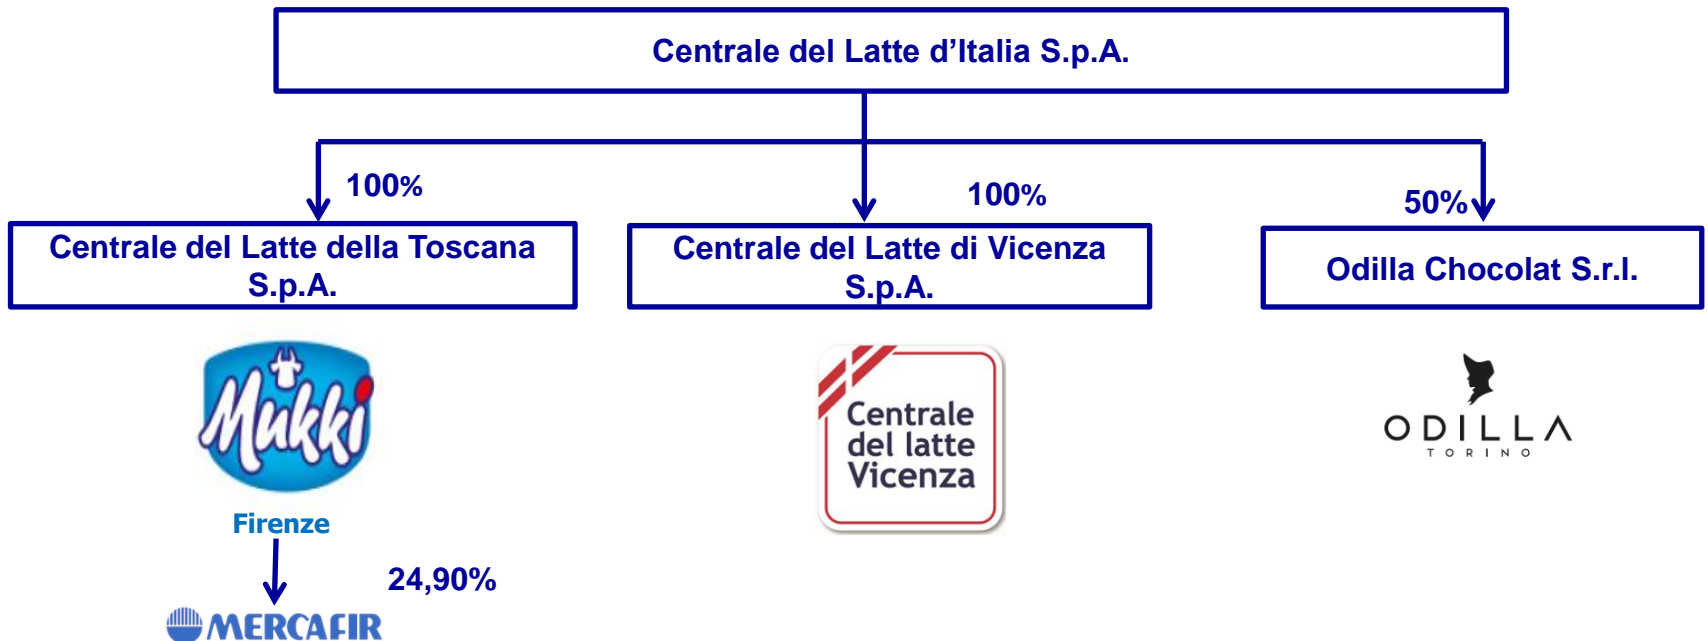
Centrale del Latte d'Italia S.p.A.

100%

Centrale del Latte della Toscana S.p.A.

100%

Centrale del Latte di Vicenza S.p.A.

50%

Odilla Chocolat S.r.l.

Mukki

Firenze

24,90%

MERCAFIR

Centrale del latte Vicenza

ODILLA TORINO